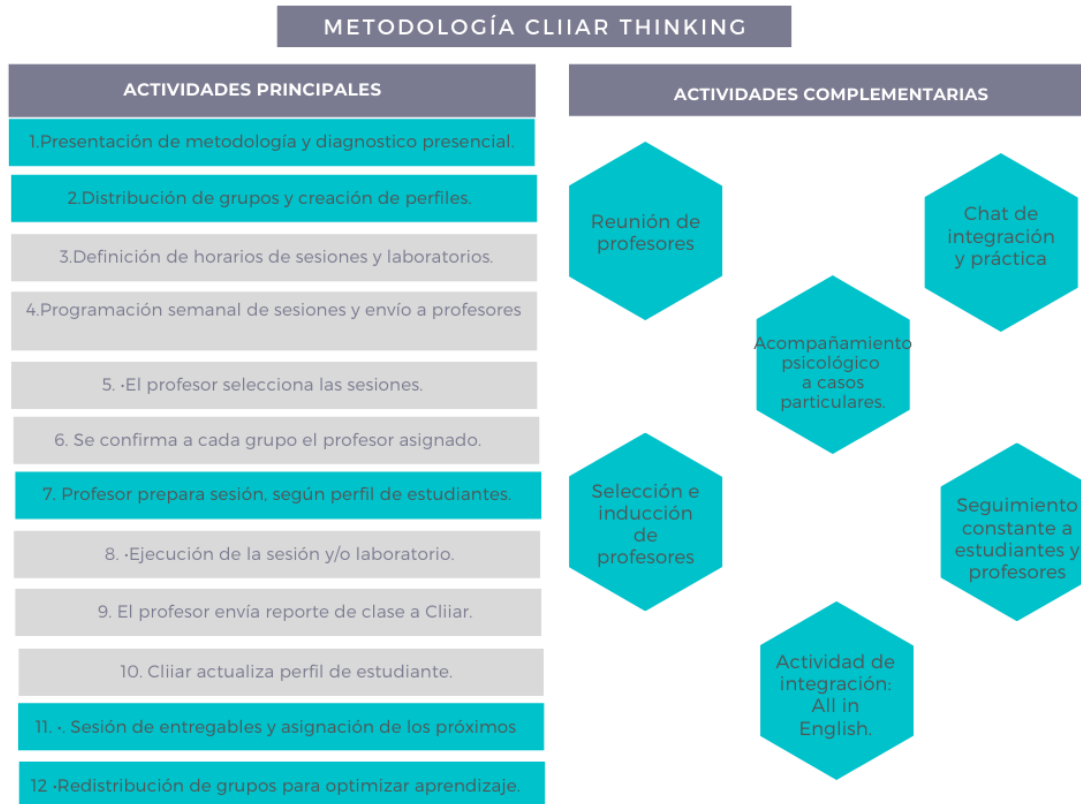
METODOLOGÍA CLIIAR THINKING

ACTIVIDADES PRINCIPALES

1.Presentación de metodología y diagnostico presencial.

2.Distribución de grupos y creación de perfiles.

3.Definición de horarios de sesiones y laboratorios.

4.Programación semanal de sesiones y envío a profesores

5. ·El profesor selecciona las sesiones.

6. Se confirma a cada grupo el profesor asignado.

7. Profesor prepara sesión, según perfil de estudiantes.

8. ·Ejecución de la sesión y/o laboratorio.

9. El profesor envía reporte de clase a Cliiar.

10. Cliiar actualiza perfil de estudiante.

11. ·. Sesión de entregables y asignación de los próximos

12 ·Redistribución de grupos para optimizar aprendizaje.

ACTIVIDADES COMPLEMENTARIAS

Reunión de profesores

Chat de integración y práctica

Acompañamiento psicológico a casos particulares.

Selección e inducción de profesores

Seguimiento constante a estudiantes y profesores

Actividad de integración: All in English.